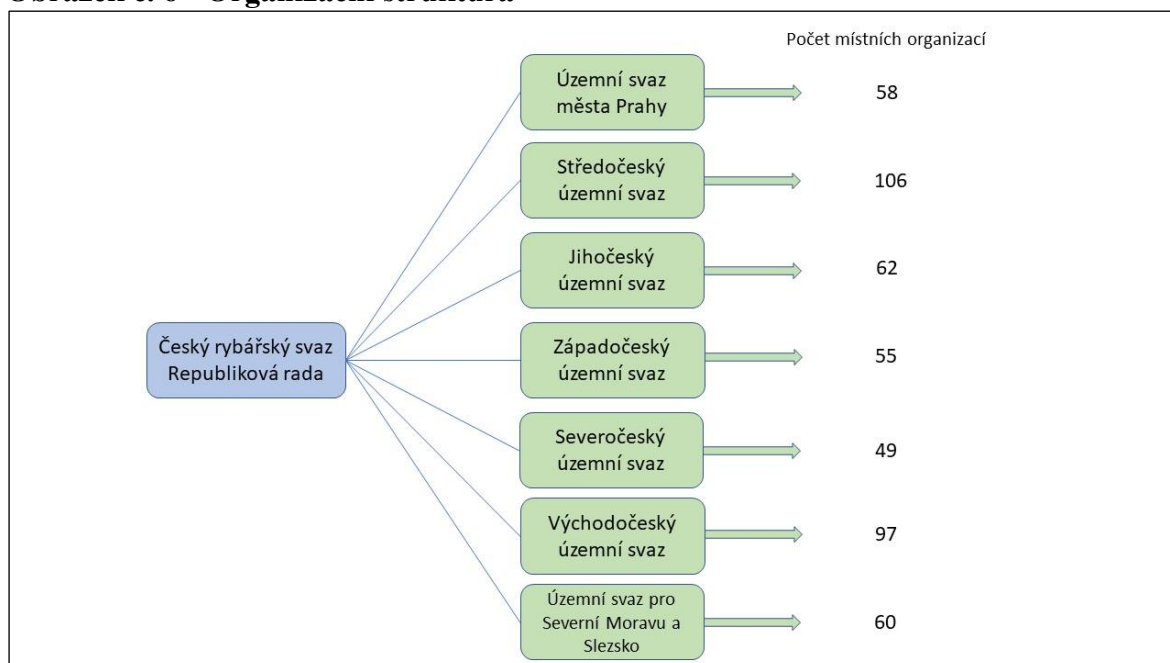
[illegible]

Počet místních organizací

Český rybářský svaz Republiková rada

Územní svaz města Prahy — 58

Středočeský územní svaz — 106

Jihočeský územní svaz — 62

Západočeský územní svaz — 55

Severočeský územní svaz — 49

Východočeský územní svaz — 97

Územní svaz pro Severní Moravu a Slezsko — 60